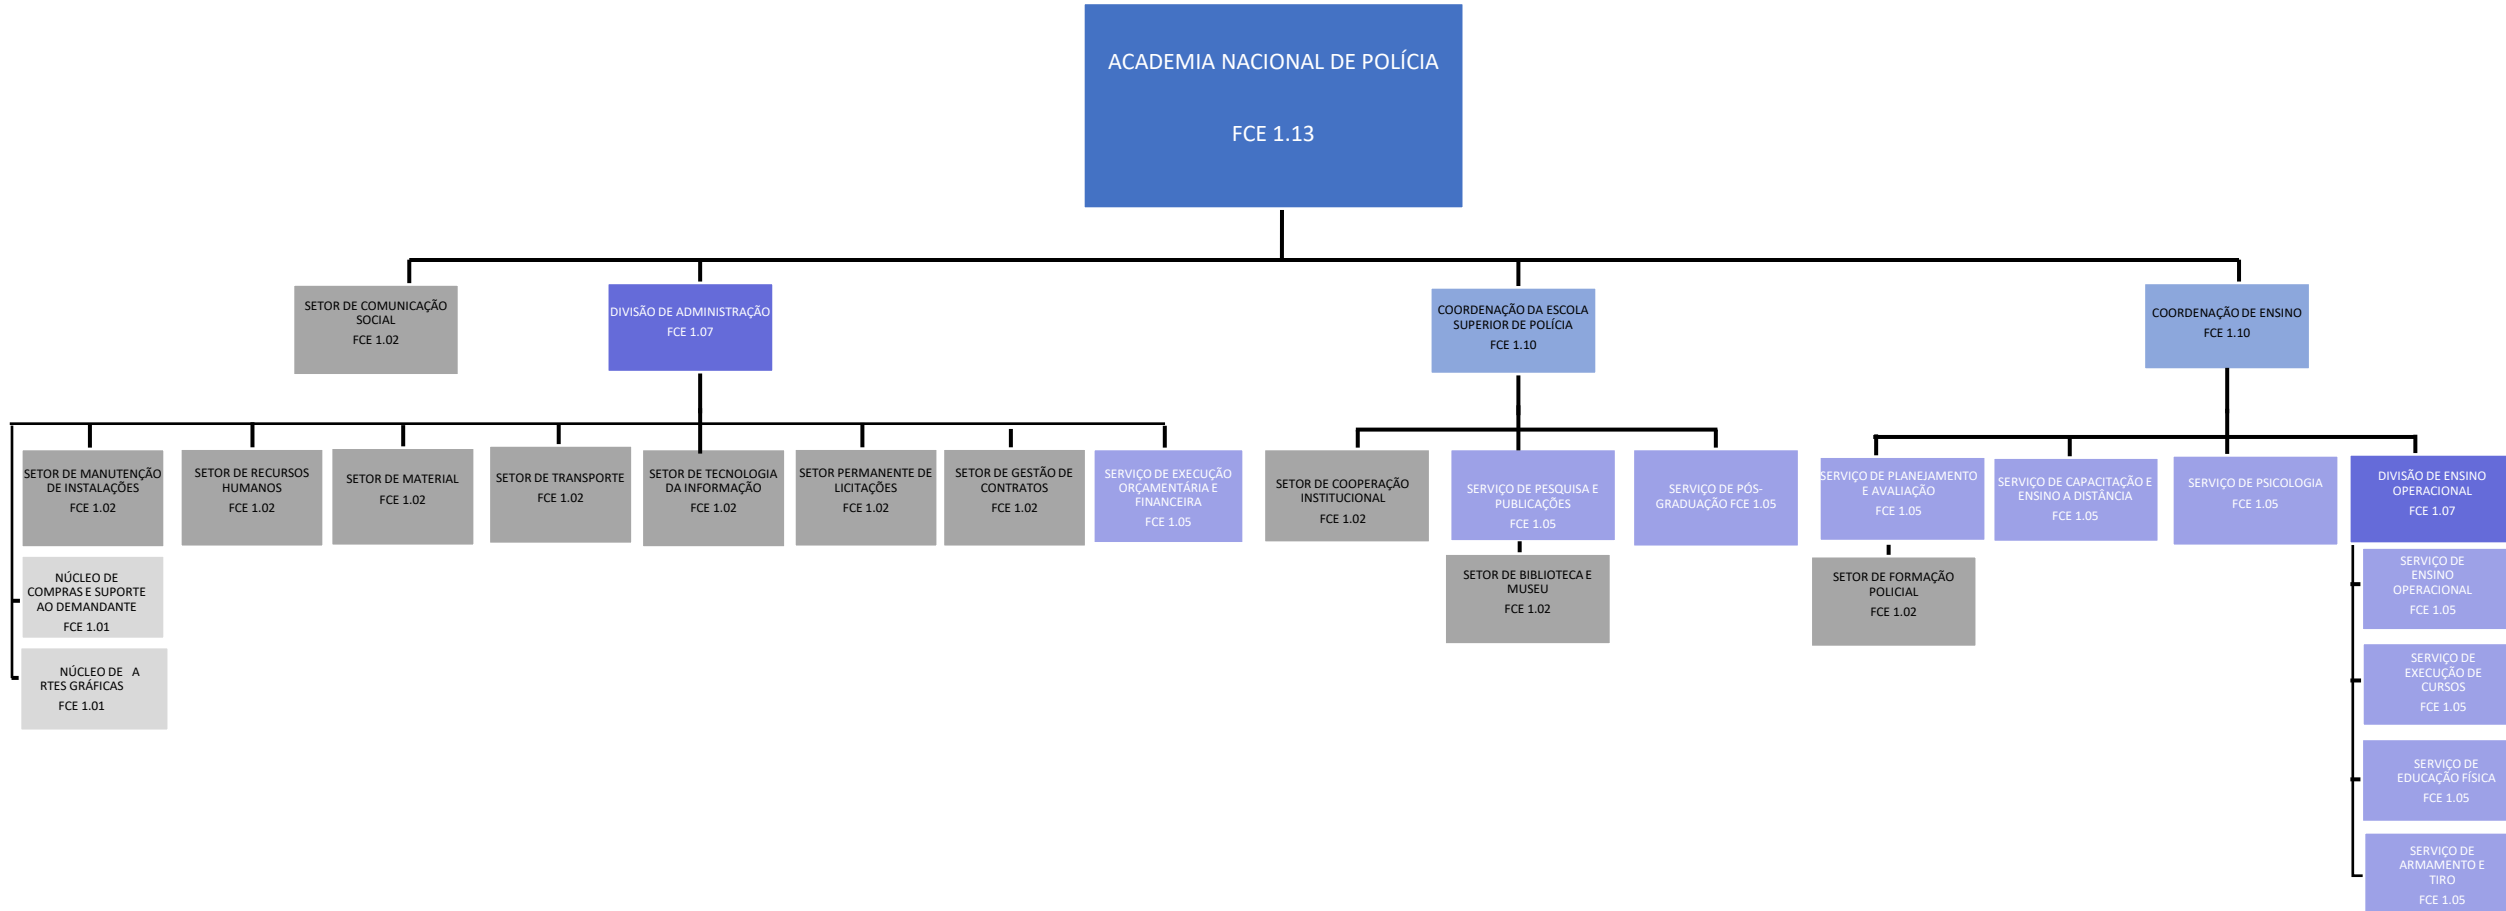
ACADEMIA NACIONAL DE POLÍCIA

FCE 1.13

SETOR DE COMUNICAÇÃO SOCIAL
FCE 1.02

DIVISÃO DE ADMINISTRAÇÃO
FCE 1.07

COORDENAÇÃO DA ESCOLA SUPERIOR DE POLÍCIA
FCE 1.10

COORDENAÇÃO DE ENSINO
FCE 1.10

SETOR DE MANUTENÇÃO DE INSTALAÇÕES
FCE 1.02

NÚCLEO DE COMPRAS E SUPORTE AO DEMANDANTE
FCE 1.01

NÚCLEO DE A RTES GRÁFICAS
FCE 1.01

SETOR DE RECURSOS HUMANOS
FCE 1.02

SETOR DE MATERIAL
FCE 1.02

SETOR DE TRANSPORTE
FCE 1.02

SETOR DE TECNOLOGIA DA INFORMAÇÃO
FCE 1.02

SETOR PERMANENTE DE LICITAÇÕES
FCE 1.02

SETOR DE GESTÃO DE CONTRATOS
FCE 1.02

SERVIÇO DE EXECUÇÃO ORÇAMENTÁRIA E FINANCEIRA
FCE 1.05

SETOR DE COOPERAÇÃO INSTITUCIONAL
FCE 1.02

SERVIÇO DE PESQUISA E PUBLICAÇÕES
FCE 1.05

SETOR DE BIBLIOTECA E MUSEU
FCE 1.02

SERVIÇO DE PÓS-GRADUAÇÃO FCE 1.05

SERVIÇO DE PLANEJAMENTO E AVALIAÇÃO
FCE 1.05

SETOR DE FORMAÇÃO POLICIAL
FCE 1.02

SERVIÇO DE CAPACITAÇÃO E ENSINO A DISTÂNCIA
FCE 1.05

SERVIÇO DE PSICOLOGIA
FCE 1.05

DIVISÃO DE ENSINO OPERACIONAL
FCE 1.07

SERVIÇO DE ENSINO OPERACIONAL
FCE 1.05

SERVIÇO DE EXECUÇÃO DE CURSOS
FCE 1.05

SERVIÇO DE EDUCAÇÃO FÍSICA
FCE 1.05

SERVIÇO DE ARMAMENTO E TIRO
FCE 1.05